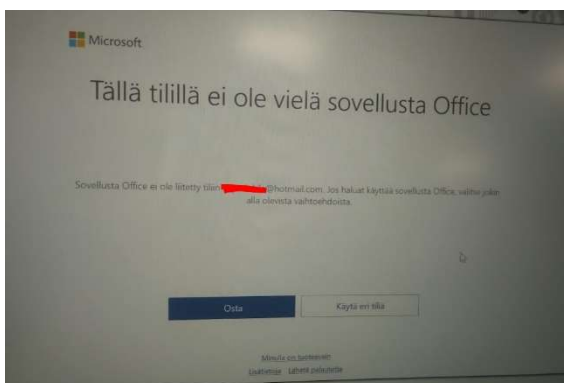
Microsoft

Tällä tilillä ei ole vielä sovellusta Office

Sovellusta Office ei ole liitetty tiliin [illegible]@hotmail.com. Jos haluat käyttää sovellusta Office, valitse jokin alla olevista vaihtoehdoista.

Osta

Käytä eri tiliä

Minulla on tuoteavain
Lisätietoja Lähetä palautetta